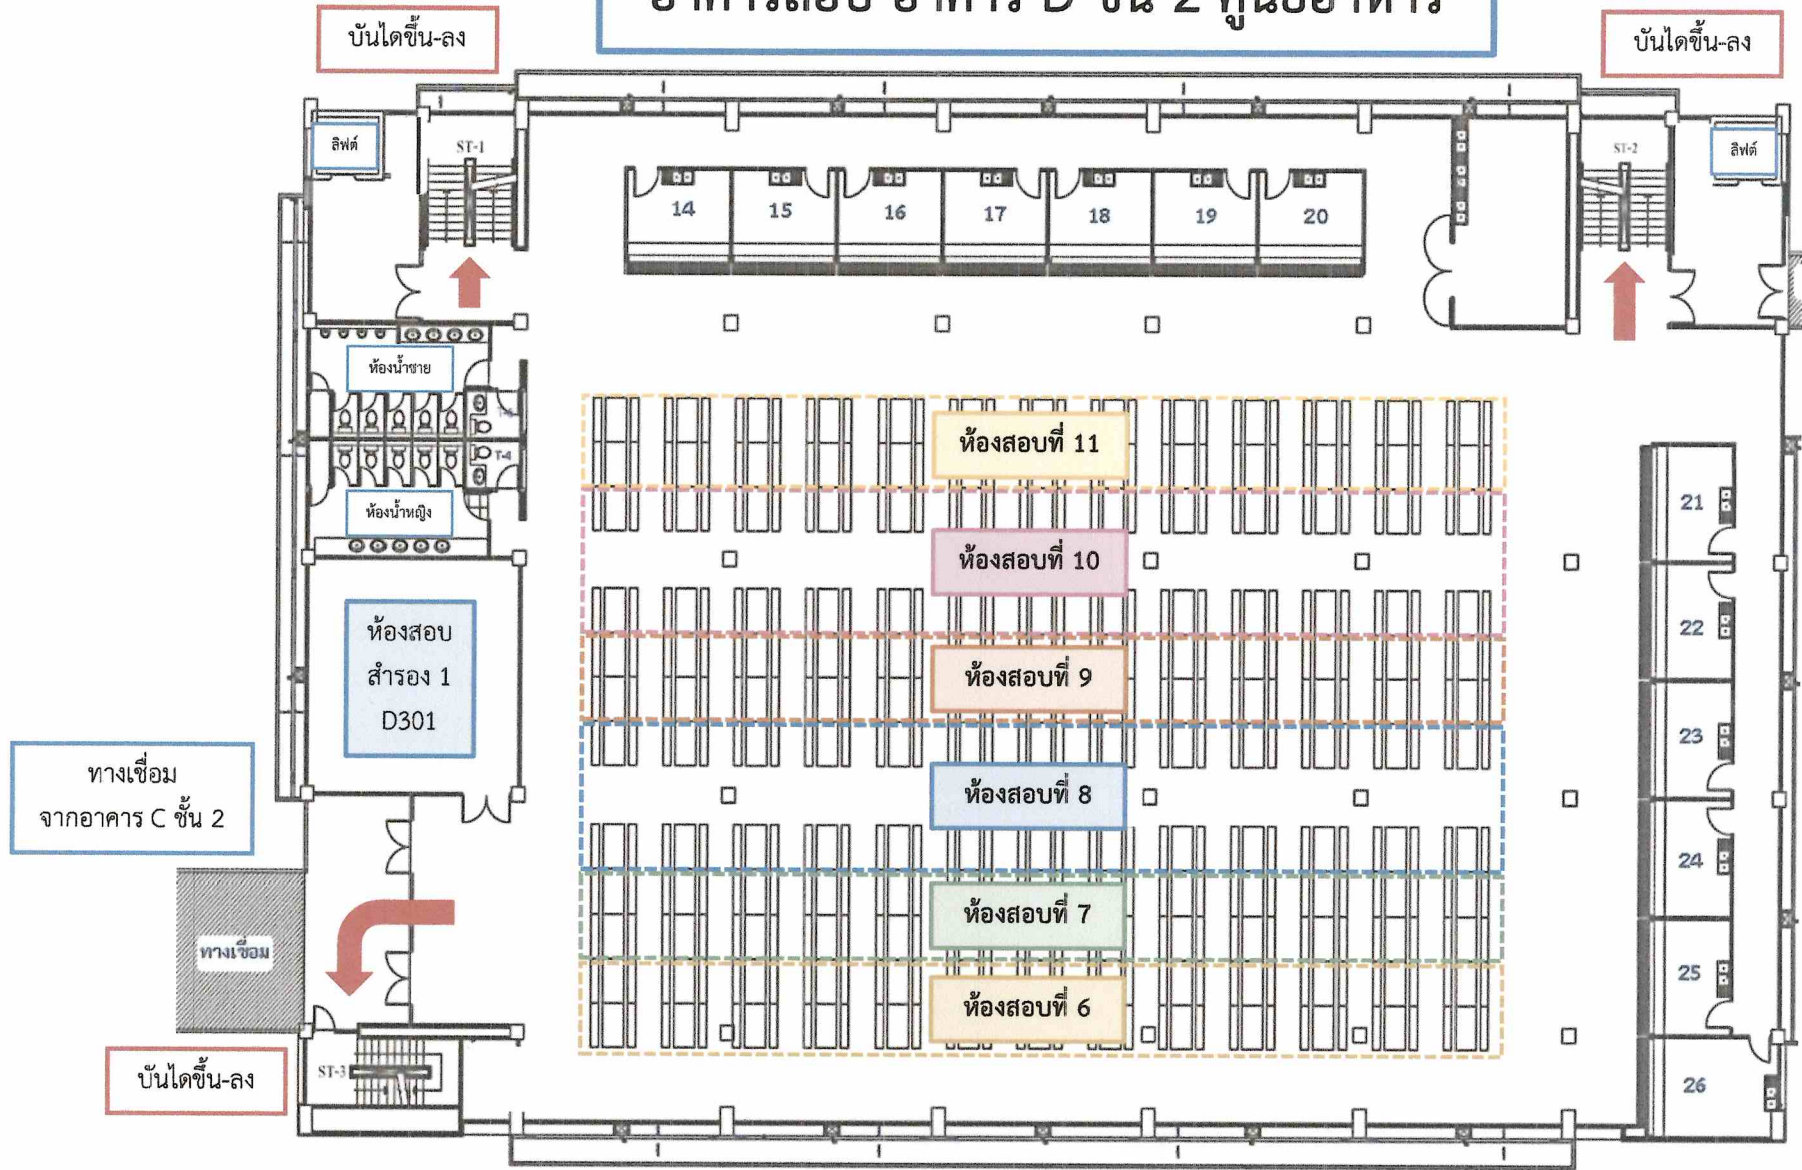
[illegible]

บันไดขึ้น-ลง

บันไดขึ้น-ลง

ลิฟต์

ST-1

ST-2

ลิฟต์

14

15

16

17

18

19

20

ห้องน้ำชาย

ห้องน้ำหญิง

ห้องสอบที่ 11

ห้องสอบที่ 10

ห้องสอบที่ 9

ห้องสอบที่ 8

ห้องสอบที่ 7

ห้องสอบที่ 6

ห้องสอบ สำรอง 1 D301

21

22

23

24

25

26

ทางเชื่อม จากอาคาร C ชั้น 2

ทางเชื่อม

ST-3

บันไดขึ้น-ลง